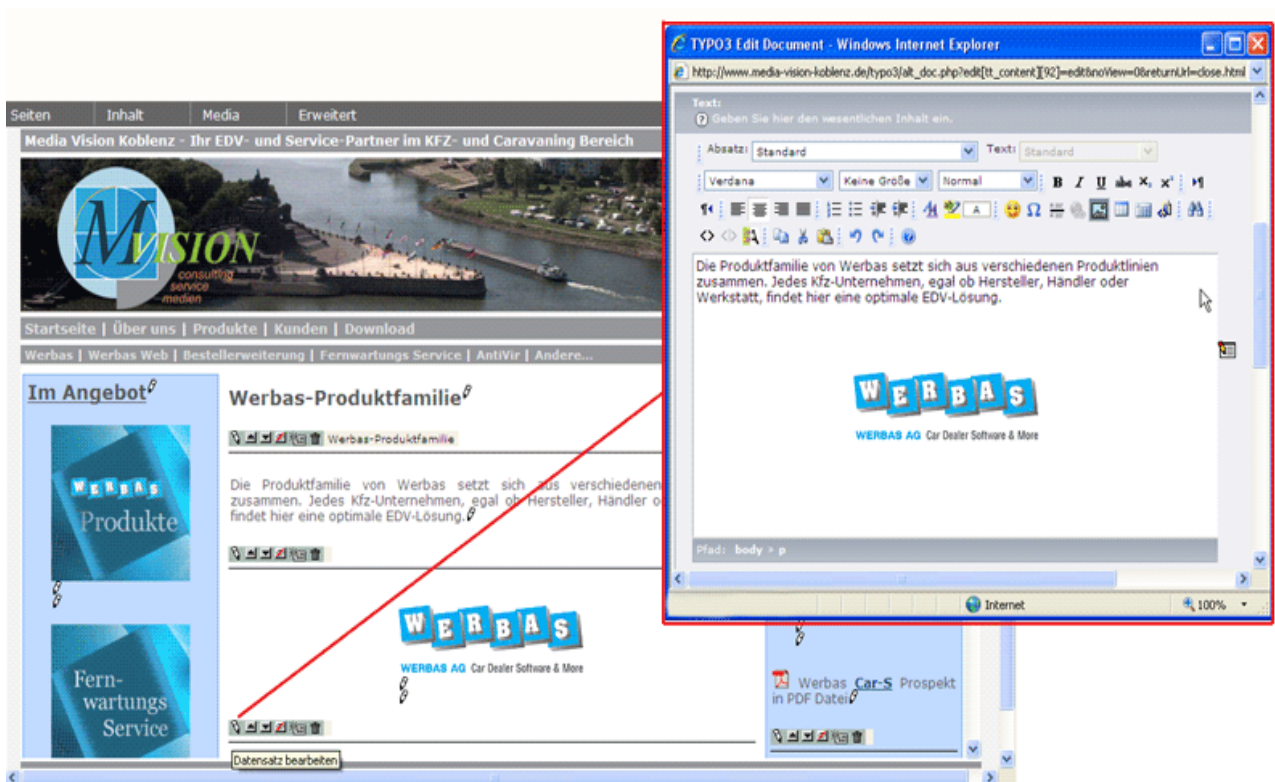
Seiten | Inhalt | Media | Erweitert

Media Vision Koblenz - Ihr EDV- und Service-Partner im KFZ- und Caravaning Bereich

M VISION consulting service medien

Startseite | Über uns | Produkte | Kunden | Download

Werbas | Werbas Web | Bestellerweiterung | Fernwartungs Service | AntiVir | Andere...

Im Angebot

WERBAS Produkte

Fernwartungs Service

Werbas-Produktfamilie

Werbas-Produktfamilie

Die Produktfamilie von Werbas setzt sich aus verschiedenen zusammen. Jedes Kfz-Unternehmen, egal ob Hersteller, Händler o findet hier eine optimale EDV-Lösung.

WERBAS
WERBAS AG Car Dealer Software & More

Datensatz bearbeiten

Werbas Car-S Prospekt in PDF Datei

TYPO3 Edit Document - Windows Internet Explorer

http://www.media-vision-koblenz.de/typo3/alt_doc.php?edit[tt_content][92]=edit&noView=0&returnUrl=close.html

Text:
Geben Sie hier den wesentlichen Inhalt ein.

Absatz: Standard
Text: Standard
Verdana
Keine Größe
Normal

Die Produktfamilie von Werbas setzt sich aus verschiedenen Produktlinien zusammen. Jedes Kfz-Unternehmen, egal ob Hersteller, Händler oder Werkstatt, findet hier eine optimale EDV-Lösung.

WERBAS
WERBAS AG Car Dealer Software & More

Pfad: body » p

Internet
100%